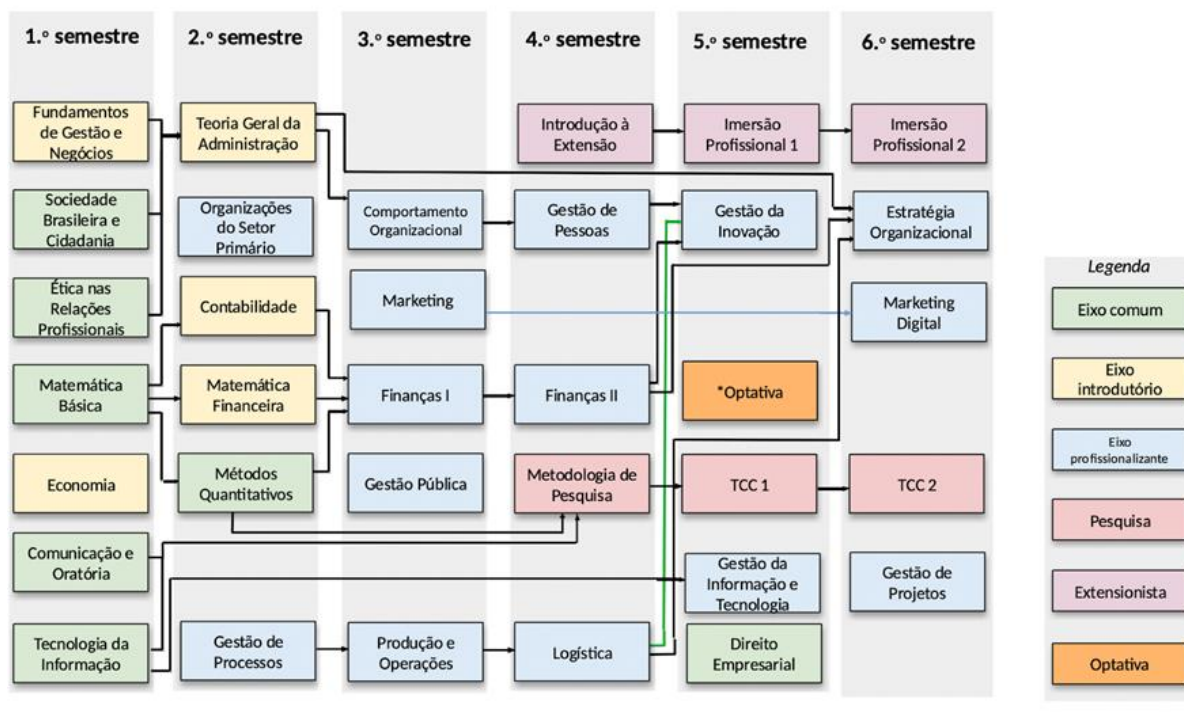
1.º semestre

Fundamentos de Gestão e Negócios

Sociedade Brasileira e Cidadania

Ética nas Relações Profissionais

Matemática Básica

Economia

Comunicação e Oratória

Tecnologia da Informação

2.º semestre

Teoria Geral da Administração

Organizações do Setor Primário

Contabilidade

Matemática Financeira

Métodos Quantitativos

Gestão de Processos

3.º semestre

Comportamento Organizacional

Marketing

Finanças I

Gestão Pública

Produção e Operações

4.º semestre

Introdução à Extensão

Gestão de Pessoas

Finanças II

Metodologia de Pesquisa

Logística

5.º semestre

Imersão Profissional 1

Gestão da Inovação

*Optativa

TCC 1

Gestão da Informação e Tecnologia

Direito Empresarial

6.º semestre

Imersão Profissional 2

Estratégia Organizacional

Marketing Digital

TCC 2

Gestão de Projetos

Legenda

Eixo comum

Eixo introdutório

Eixo profissionalizante

Pesquisa

Extensionista

Optativa